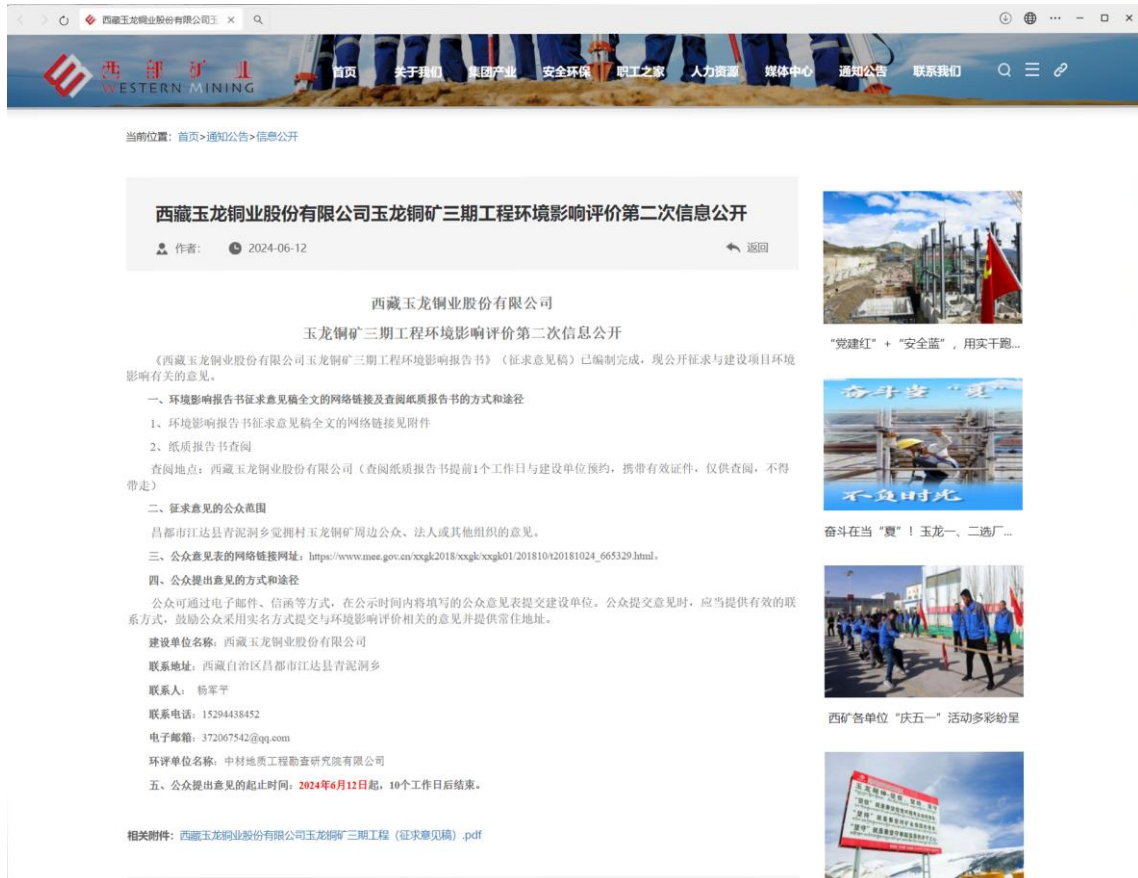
西藏玉龙铜业股份有限公司玉 ×

西部矿业 WESTERN MINING

首页 关于我们 集团产业 安全环保 职工之家 人力资源 媒体中心 通知公告 联系我们

当前位置：首页>通知公告>信息公开

西藏玉龙铜业股份有限公司玉龙铜矿三期工程环境影响评价第二次信息公开

作者: 2024-06-12 返回

西藏玉龙铜业股份有限公司

玉龙铜矿三期工程环境影响评价第二次信息公开

《西藏玉龙铜业股份有限公司玉龙铜矿三期工程环境影响报告书》（征求意见稿）已编制完成，现公开征求与建设项目环境影响有关的意见。

一、环境影响报告书征求意见稿全文的网络链接及查阅纸质报告书的方式和途径

1、环境影响报告书征求意见稿全文的网络链接见附件

2、纸质报告书查阅

查阅地点：西藏玉龙铜业股份有限公司（查阅纸质报告书提前1个工作日与建设单位预约，携带有效证件，仅供查阅，不得带走）

二、征求意见的公众范围

昌都市江达县青泥洞乡觉拥村玉龙铜矿周边公众、法人或其他组织的意见。

三、公众意见表的网络链接网址：https://www.mee.gov.cn/xxgk2018/xxgk/xxgk01/201810/t20181024_665329.html。

四、公众提出意见的方式和途径

公众可通过电子邮件、信函等方式，在公示时间内将填写的公众意见表提交建设单位。公众提交意见时，应当提供有效的联系方式，鼓励公众采用实名方式提交与环境影响评价相关的意见并提供常住地址。

建设单位名称：西藏玉龙铜业股份有限公司

联系地址：西藏自治区昌都市江达县青泥洞乡

联系人：杨军平

联系电话：15294438452

电子邮箱：372067542@qq.com

环评单位名称：中材地质工程勘查研究院有限公司

五、公众提出意见的起止时间：2024年6月12日起，10个工作日后结束。

相关附件：西藏玉龙铜业股份有限公司玉龙铜矿三期工程（征求意见稿）.pdf

"党建红" + "安全蓝"，用实干跑...

奋斗在当"夏"

不负时光

奋斗在当"夏"！玉龙一、二选厂...

西矿各单位"庆五一"活动多彩纷呈